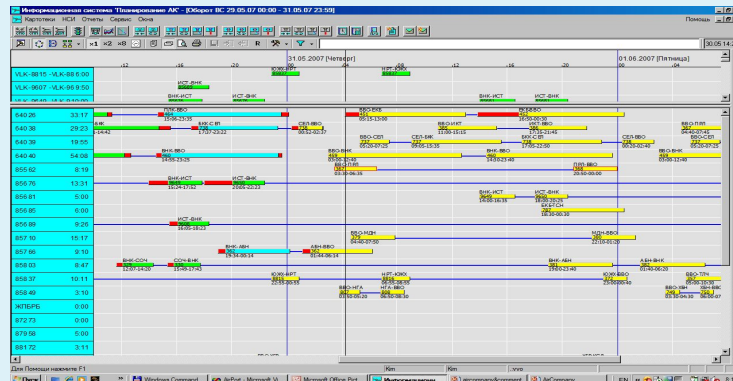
Информационная система "Планирование АК" - [Оборот ВС 29.05.07 00:00 - 31.05.07 23:59]
Картотеки НСИ Отчеты Сервис Окна
Помощь
x1 x2 x8
30.05.14

31.05.2007 [Четверг]
01.06.2007 [Пятница]
12 16 20 00 04 08 12 16 20 00 04

VLK-8815 - VLK-88 6:00
VLK-9607 - VLK-96 9:50
VLK-9640 - VLK-96 10:00

640.26 33:17
640.38 29:23
640.39 19:55
640.40 54:08
855.62 8:19
855.76 13:31
856.81 5:00
856.85 6:00
856.89 9:26
857.10 15:17
857.66 9:10
858.03 8:47
858.37 10:11
858.49 3:10
ЭКПБРБ 0:00
872.73 0:00
879.58 5:00
881.72 3:11

ИСТ-ВНК
ВНК-ИСТ
ИСТ-ВНК
ЮЖК-НРТ
НРТ-ЮЖК
ВНК-ИСТ
ИСТ-ВНК
ПЛК-ВВО
15:06-15:35
ВНК
14:42
ВНК-СЕЛ
17:37-23:22
СЕЛ-ВВО
00:52-02:37
ВВО-ЕКБ
03:15-13:00
ЕКБ-ВВО
16:00-20:30
ВВО-ПЛП
04:40-07:45
ВВО-ИКТ
ИКТ-ВВО
17:13-21:45
ВВО-СЕЛ
ВВО-СЕЛ
05:20-07:25
СЕЛ-БЖ
11:00-15:10
БЖК-СЕЛ
18:55-21:35
СЕЛ-ВВО
ВВО-СЕЛ
05:25-07:25
ВВО-ВНК
ВНК-ВВО
14:55-23:25
ВВО-ВНК
ВНК-ВВО
ВВО-ВНК
ВВО-ПЛП
ПЛП-ВВО
ВНК-ИСТ
ИСТ-ВНК
ВНК-ИСТ
ИСТ-ВНК
БКР-СОЧ
ИСТ-ВНК
ВВО-МДН
МДН-ВВО
АБН-ВВО
ВНК-АБН
ВНК-АБН
АБН-ВНК
ВНК-СОЧ
СОЧ-ВНК
ЮЖК-НРТ
НРТ-ЮЖК
ЮЖК-ВРП
ВВО-ТРЧ
НГА-ВВО
ВВО-НГА
ВВО-ХБН
ХБН-ВВО

Для Помощи нажмите F1
Пуск
Windows Commander
AirPort - Microsoft
Microsoft Office Port
Информационная
AirCompany
EN